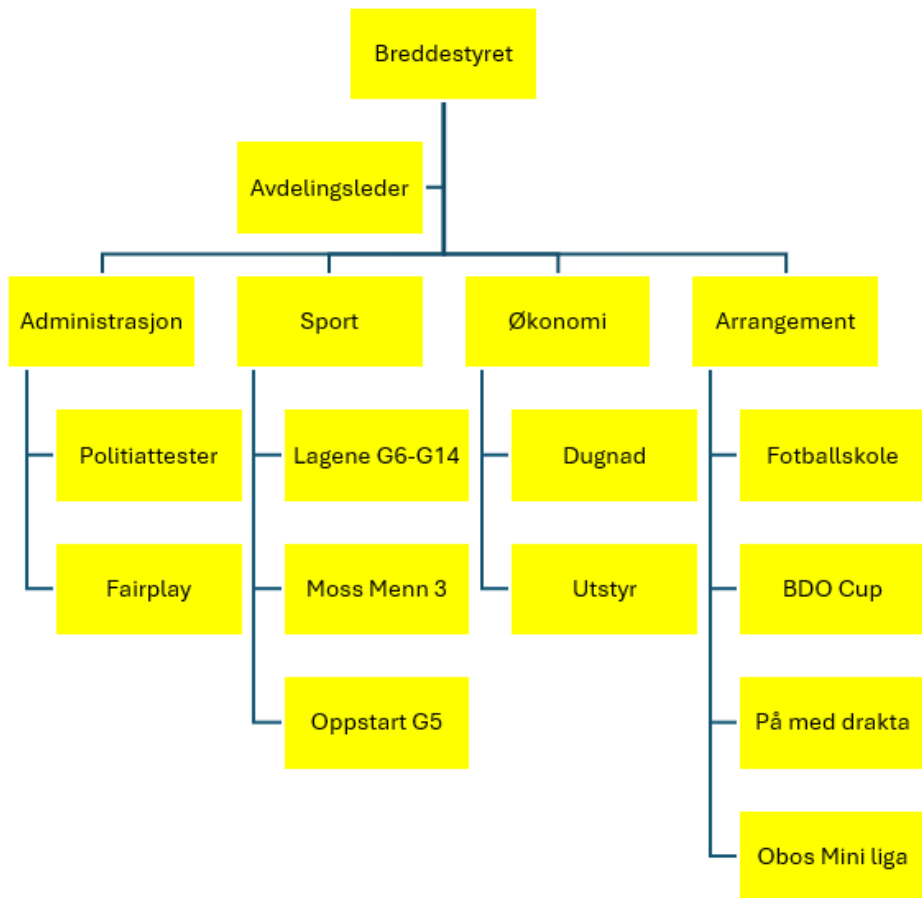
Breddestyret

Avdelingsleder

Administrasjon

Politiattester

Fairplay

Sport

Lagene G6-G14

Moss Menn 3

Oppstart G5

Økonomi

Dugnad

Utstyr

Arrangement

Fotballskole

BDO Cup

På med drakta

Obos Mini liga